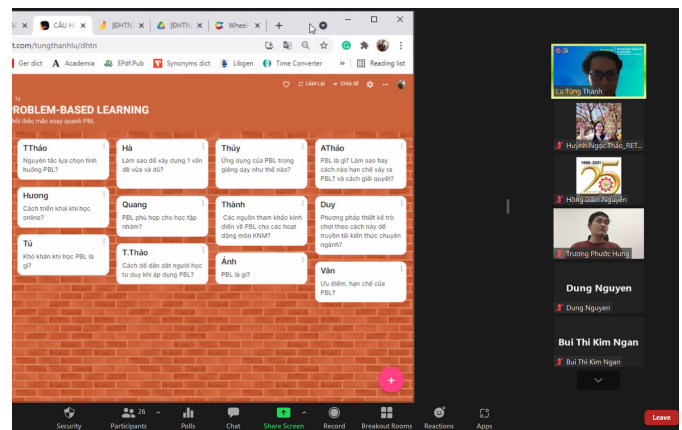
CÂU H | [ĐHTN | [ĐHTN | Wheel | +

t.com/tungthanhlu/dhtn

Ger dict | Academia | EPdf.Pub | Synonyms dict | Libgen | Time Converter | » | Reading list

LÀM LẠI | CHIA SẺ

ROBLEM-BASED LEARNING

hỏi thắc mắc xoay quanh PBL

TThảo
Nguyên tắc lựa chọn tình huống PBL?

Hà
Làm sao để xây dựng 1 vấn đề vừa và đủ?

Thủy
Ứng dụng của PBL trong giảng dạy như thế nào?

AThảo
PBL là gì? Làm sao hay cách nào hạn chế xảy ra PBL? và cách giải quyết?

Hương
Cách triển khai khi học online?

Quang
PBL phù hợp cho học tập nhóm?

Thành
Các nguồn tham khảo kinh điển về PBL cho các hoạt động môn KNM?

Duy
Phương pháp thiết kế trò chơi theo cách này để truyền tải kiến thức chuyên ngành?

Tú
Khó khăn khi học PBL là gì?

T.Thảo
Cách để dẫn dắt người học tư duy khi áp dụng PBL?

Ánh
PBL là gì?

Vân
Ưu điểm, hạn chế của PBL?

Lu Tung Thanh

Huynh Ngoc Thao_RET...

1996-2021 25

Hong Gianh Nguyen

Truong Phuoc Hung

Dung Nguyen

Dung Nguyen

Bui Thi Kim Ngan

Bui Thi Kim Ngan

Security | Participants 26 | Polls | Chat | Share Screen | Record | Breakout Rooms | Reactions | Apps | Leave